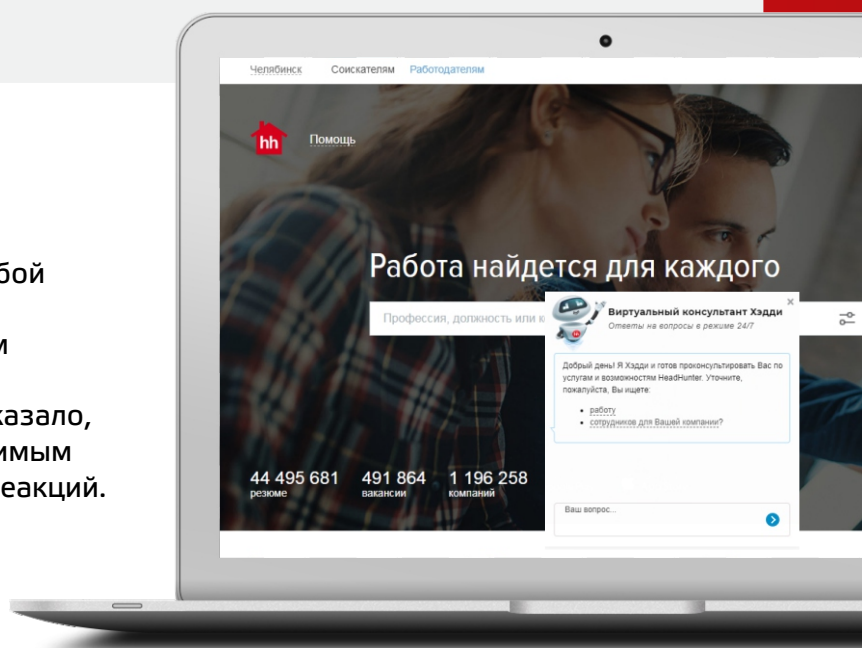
бой

м

казало,
имым
еакций.

Челябинск Соискателям Работодателям

hh Помощь

Работа найдется для каждого

Профессия, должность или к

Виртуальный консультант Хэдди
Ответы на вопросы в режиме 24/7

Добрый день! Я Хэдди и готов проконсультировать Вас по услугам и возможностям HeadHunter. Уточните, пожалуйста, Вы ищете:

- работу
- сотрудников для Вашей компании?

Ваш вопрос...

44 495 681 резюме
491 864 вакансии
1 196 258 компаний